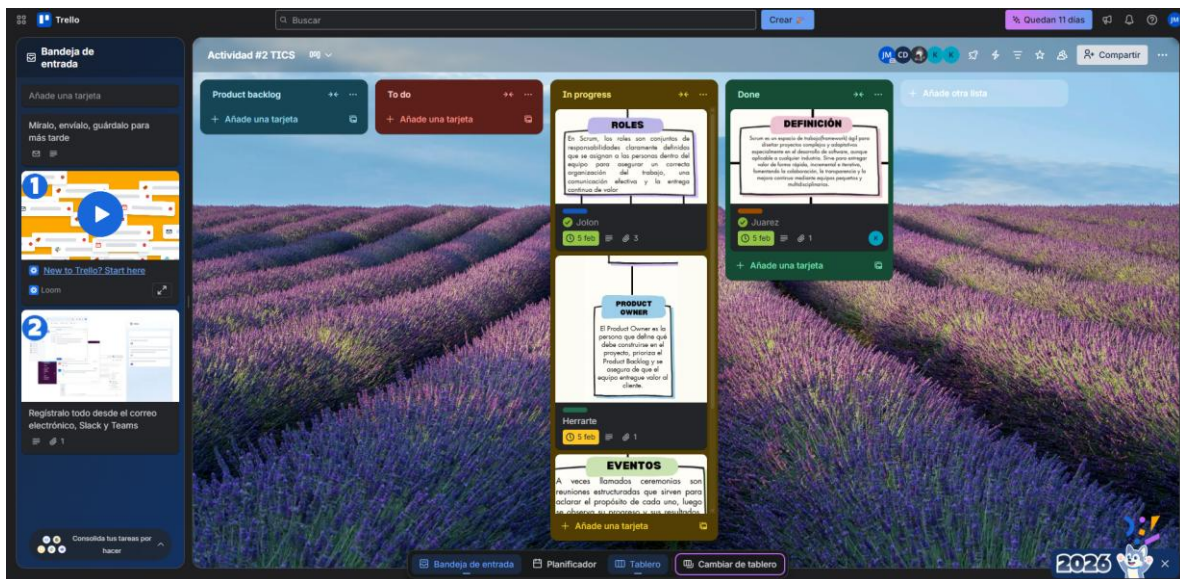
Trello

Buscar

Crear

Quedan 11 días

Bandeja de entrada

Añade una tarjeta

Míralo, envíalo, guárdalo para más tarde

New to Trello? Start here

Loom

Regístralo todo desde el correo electrónico, Slack y Teams

1

Consolida tus tareas por hacer

Actividad #2 TICS

JM CD K K

Compartir

Product backlog

Añade una tarjeta

To do

Añade una tarjeta

In progress

ROLES

En Scrum, los roles son conjuntos de responsabilidades claramente definidos que se asignan a las personas dentro del equipo para asegurar un correcto organización del trabajo, una comunicación efectiva y la entrega continua de valor

Jolon

5 feb 3

PRODUCT OWNER

El Product Owner es la persona que define qué debe construirse en el proyecto, prioriza el Product Backlog y se asegura de que el equipo entregue valor al cliente.

Herrarte

5 feb 1

EVENTOS

A veces llamados ceremonias son reuniones estructuradas que sirven para aclarar el propósito de cada uno, luego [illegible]

Añade una tarjeta

Done

DEFINICIÓN

Scrum es un marco de trabajo(framework) ágil para diseñar proyectos complejos y adaptativos especialmente en el desarrollo de software, aunque aplicable a cualquier industria. Sirve para entregar valor de forma rápida, incremental e iterativa, fomentando la colaboración, la transparencia y la mejora continua mediante equipos pequeños y multidisciplinarios.

Juarez

5 feb 1

K

Añade una tarjeta

Añade otra lista

Bandeja de entrada

Planificador

Tablero

Cambiar de tablero

2026